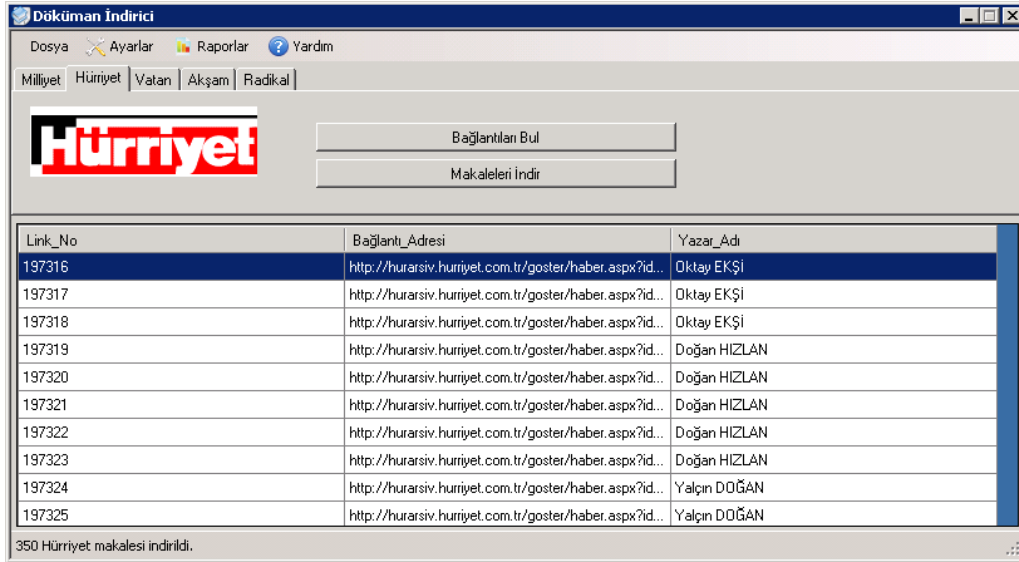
Döküman İndirici

Dosya Ayarlar Raporlar Yardım

Milliyet Hürriyet Vatan Akşam Radikal

Hürriyet

Bağlantıları Bul

Makaleleri İndir

| Link_No | Bağlantı_Adresi | Yazar_Adı |
|---|---|---|
| 197316 | http://hurarsiv.hurriyet.com.tr/goster/haber.aspx?id... | Oktay EKŞİ |
| 197317 | http://hurarsiv.hurriyet.com.tr/goster/haber.aspx?id... | Oktay EKŞİ |
| 197318 | http://hurarsiv.hurriyet.com.tr/goster/haber.aspx?id... | Oktay EKŞİ |
| 197319 | http://hurarsiv.hurriyet.com.tr/goster/haber.aspx?id... | Doğan HIZLAN |
| 197320 | http://hurarsiv.hurriyet.com.tr/goster/haber.aspx?id... | Doğan HIZLAN |
| 197321 | http://hurarsiv.hurriyet.com.tr/goster/haber.aspx?id... | Doğan HIZLAN |
| 197322 | http://hurarsiv.hurriyet.com.tr/goster/haber.aspx?id... | Doğan HIZLAN |
| 197323 | http://hurarsiv.hurriyet.com.tr/goster/haber.aspx?id... | Doğan HIZLAN |
| 197324 | http://hurarsiv.hurriyet.com.tr/goster/haber.aspx?id... | Yalçın DOĞAN |
| 197325 | http://hurarsiv.hurriyet.com.tr/goster/haber.aspx?id... | Yalçın DOĞAN |

350 Hürriyet makalesi indirildi.